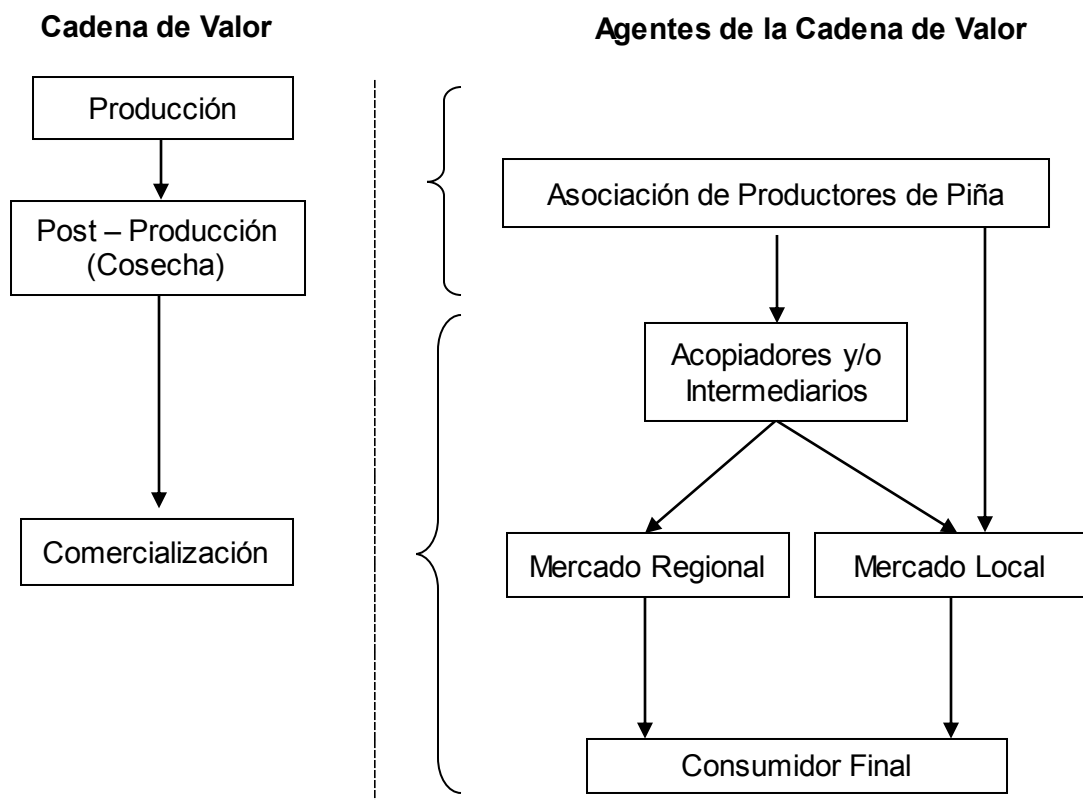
Cadena de Valor

Producción

Post – Producción (Cosecha)

Comercialización

Agentes de la Cadena de Valor

Asociación de Productores de Piña

Acopiadores y/o Intermediarios

Mercado Regional

Mercado Local

Consumidor Final